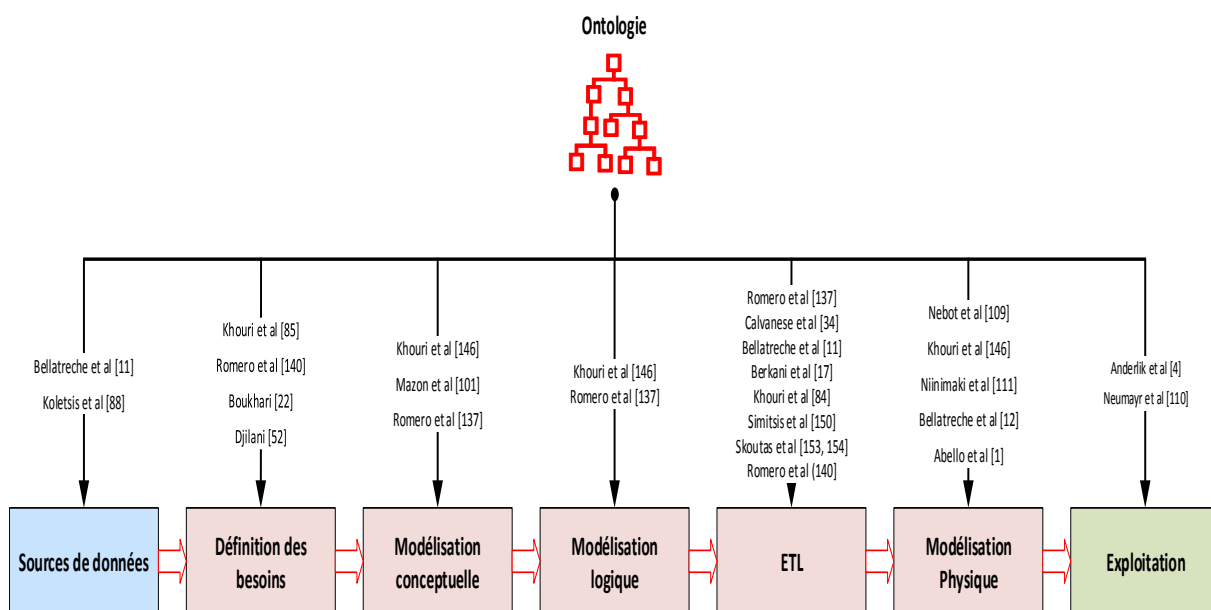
Ontologie

Bellatreche et al [11]
Koletsis et al [88]

Khouri et al [85]
Romero et al [140]
Boukhari [22]
Djilani [52]

Khouri et al [146]
Mazon et al [101]
Romero et al [137]

Khouri et al [146]
Romero et al [137]

Romero et al [137]
Calvanese et al [34]
Bellatreche et al [11]
Berkani et al [17]
Khouri et al [84]
Simitsis et al [150]
Skoutas et al [153, 154]
Romero et al [140]

Nebot et al [109]
Khouri et al [146]
Niinimaki et al [111]
Bellatreche et al [12]
Abello et al [1]

Anderlik et al [4]
Neumayr et al [110]

Sources de données

Définition des besoins

Modélisation conceptuelle

Modélisation logique

ETL

Modélisation Physique

Exploitation